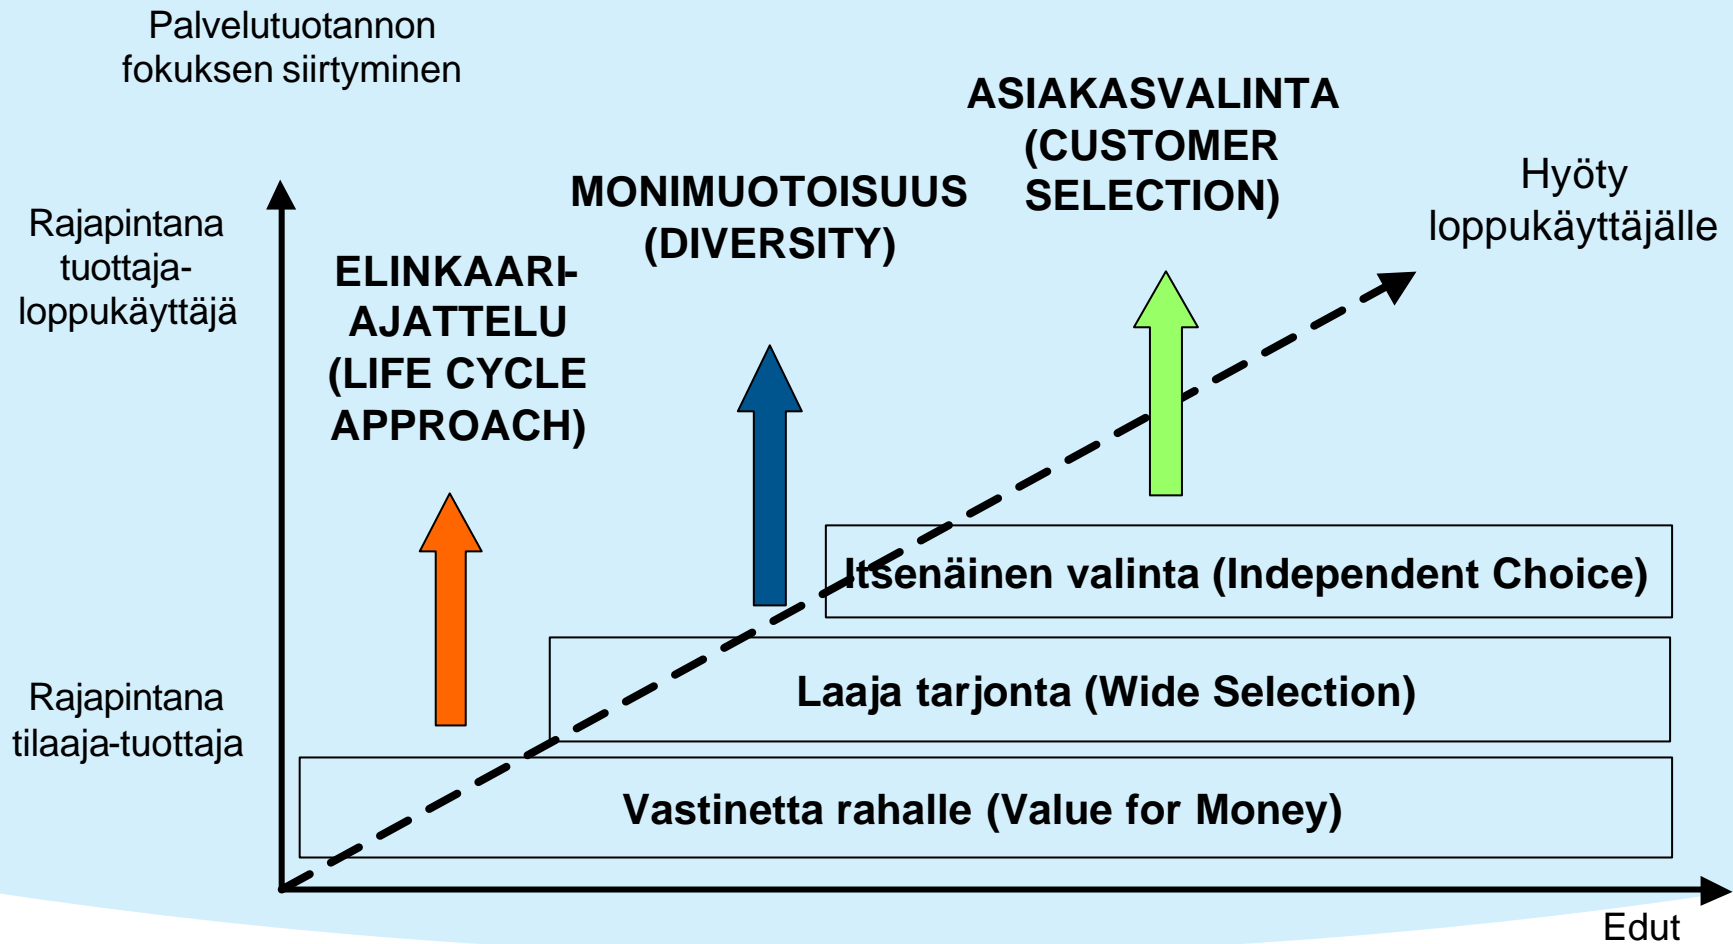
Palvelutuotannon fokuksen siirtyminen

Rajapintana tuottaja-loppukäyttäjä

ELINKAARI-AJATTELU (LIFE CYCLE APPROACH)

MONIMUOTOISUUS (DIVERSITY)

ASIAKASVALINTA (CUSTOMER SELECTION)

Hyöty loppukäyttäjälle

Itsenäinen valinta (Independent Choice)

Laaja tarjonta (Wide Selection)

Rajapintana tilaaja-tuottaja

Vastinetta rahalle (Value for Money)

Edut